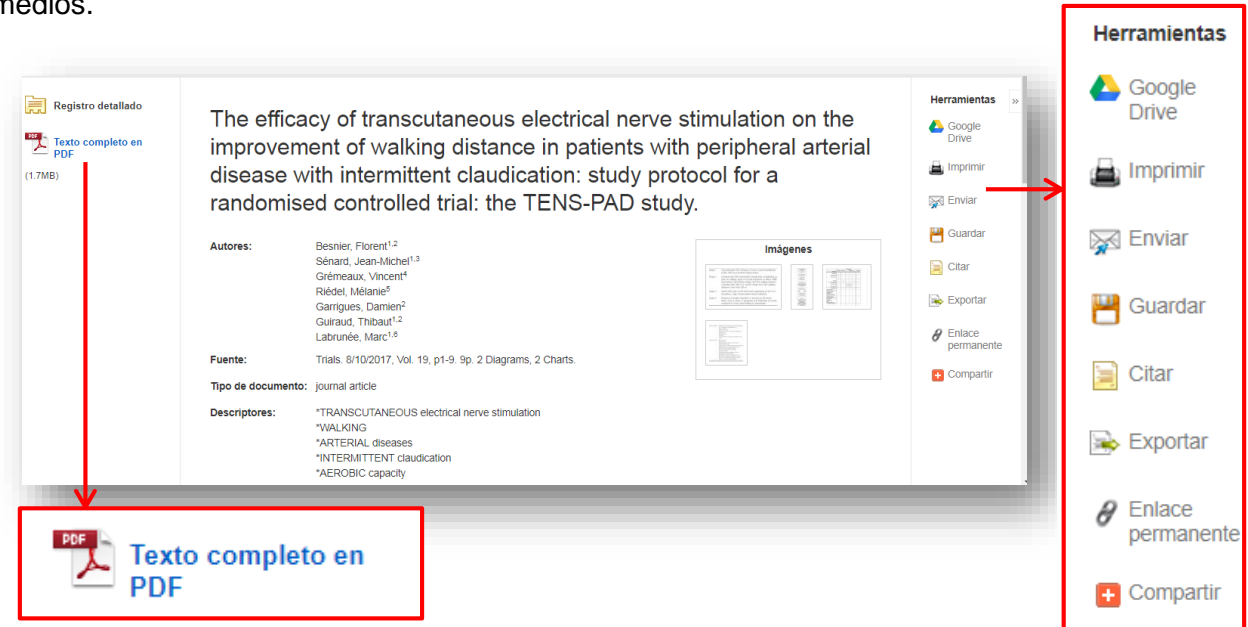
medios.

Registro detallado

Texto completo en PDF
(1.7MB)

The efficacy of transcutaneous electrical nerve stimulation on the improvement of walking distance in patients with peripheral arterial disease with intermittent claudication: study protocol for a randomised controlled trial: the TENS-PAD study.

Autores: Besnier, Florent$^{1,2}$
Sénard, Jean-Michel$^{1,3}$
Grémeaux, Vincent$^{4}$
Riédel, Mélanie$^{5}$
Garrigues, Damien$^{2}$
Guiraud, Thibaut$^{1,2}$
Labrunée, Marc$^{1,6}$

Fuente: Trials. 8/10/2017, Vol. 19, p1-9. 9p. 2 Diagrams, 2 Charts.

Tipo de documento: journal article

Descriptores: *TRANSCUTANEOUS electrical nerve stimulation
*WALKING
*ARTERIAL diseases
*INTERMITTENT claudication
*AEROBIC capacity

Imágenes

Herramientas
Google Drive
Imprimir
Enviar
Guardar
Citar
Exportar
Enlace permanente
Compartir

Texto completo en PDF

Herramientas
Google Drive
Imprimir
Enviar
Guardar
Citar
Exportar
Enlace permanente
Compartir